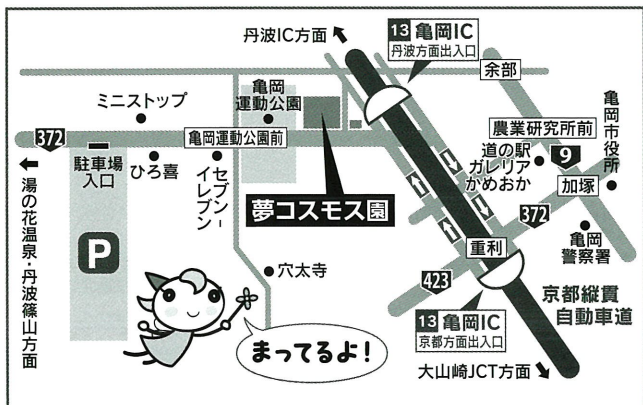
丹波IC方面

13 亀岡IC
丹波方面出入口

余部

ミニストップ

亀岡
運動公園

亀岡市役所

372

亀岡運動公園前

農業研究所前

道の駅
ガレリア
かめおか

9

湯の花温泉・丹波篠山方面

駐車場
入口

ひろ喜

セブン-イレブン

加塚

夢コスモス園

372

亀岡
警察署

P

穴太寺

重利

423

京都縦貫
自動車道

13 亀岡IC
京都方面出入口

まってるよ!

大山崎JCT方面